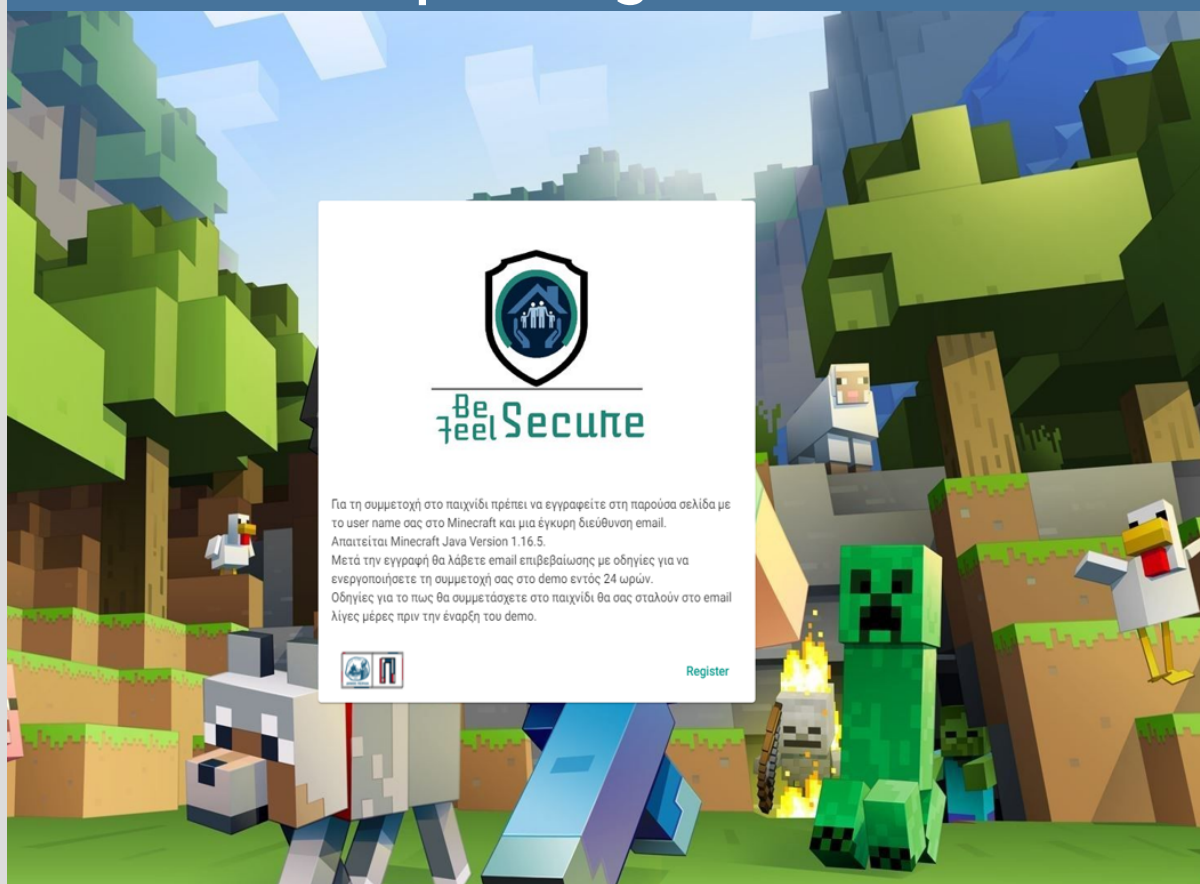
Be
Feel Secure

Για τη συμμετοχή στο παιχνίδι πρέπει να εγγραφείτε στη παρούσα σελίδα με το user name σας στο Minecraft και μια έγκυρη διεύθυνση email.
Απαιτείται Minecraft Java Version 1.16.5.
Μετά την εγγραφή θα λάβετε email επιβεβαίωσης με οδηγίες για να ενεργοποιήσετε τη συμμετοχή σας στο demo εντός 24 ωρών.
Οδηγίες για το πως θα συμμετάσχετε στο παιχνίδι θα σας σταλούν στο email λίγες μέρες πριν την έναρξη του demo.

Register